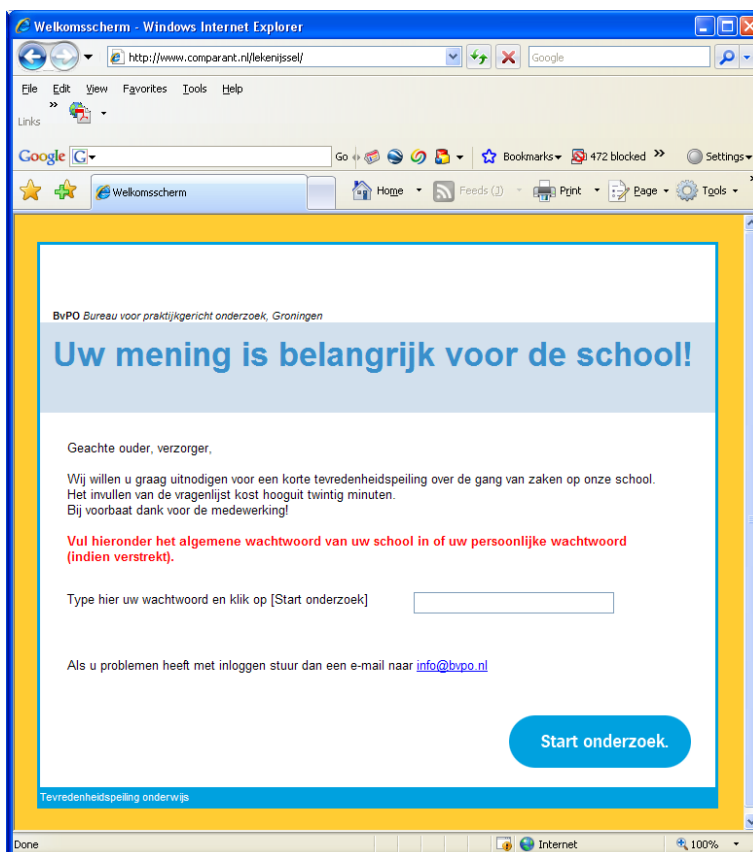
Welkomsscherm - Windows Internet Explorer

http://www.comparant.nl/lekenijssel/

Google

File Edit View Favorites Tools Help

Links

Google G

Go

Bookmarks 472 blocked Settings

Welkomsscherm

Home Feeds (J) Print Page Tools

**BvPO** *Bureau voor praktijkgericht onderzoek, Groningen*

Uw mening is belangrijk voor de school!

Geachte ouder, verzorger,

Wij willen u graag uitnodigen voor een korte tevredenheidspeiling over de gang van zaken op onze school. Het invullen van de vragenlijst kost hooguit twintig minuten. Bij voorbaat dank voor de medewerking!

**Vul hieronder het algemene wachtwoord van uw school in of uw persoonlijke wachtwoord (indien verstrekt).**

Type hier uw wachtwoord en klik op [Start onderzoek]

Als u problemen heeft met inloggen stuur dan een e-mail naar info@bvpo.nl

Start onderzoek.

Tevredenheidspeiling onderwijs

Done

Internet

100%